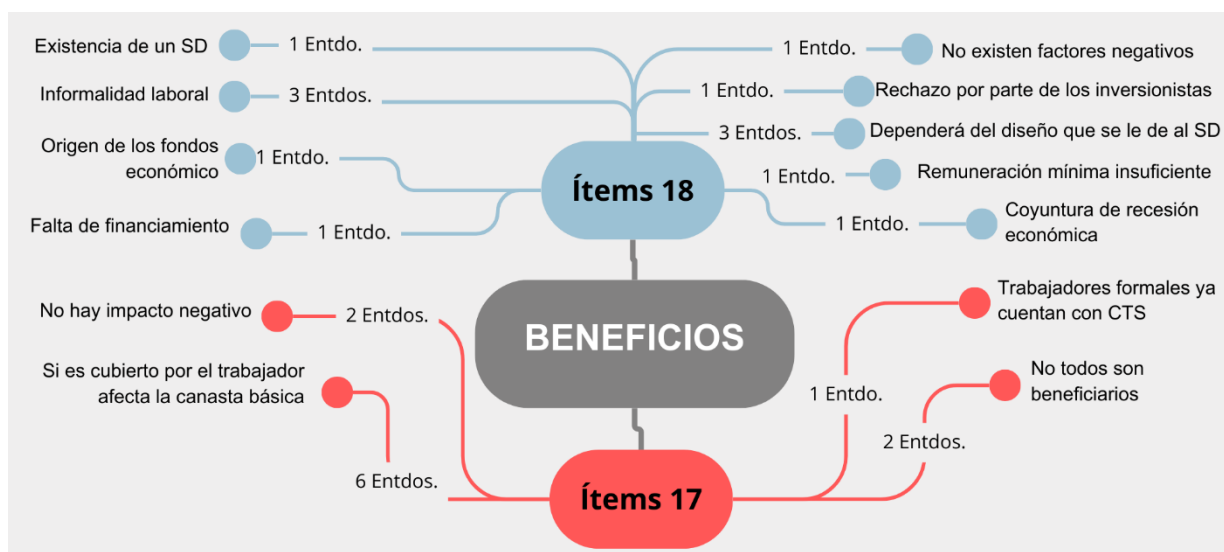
Existencia de un SD
1 Entdo.
1 Entdo.
No existen factores negativos
Informalidad laboral
3 Entdos.
1 Entdo.
Rechazo por parte de los inversionistas
3 Entdos.
Dependerá del diseño que se le de al SD
Origen de los fondos económico
1 Entdo.
1 Entdo.
Remuneración mínima insuficiente
Ítems 18
Falta de financiamiento
1 Entdo.
1 Entdo.
Coyuntura de recesión económica
BENEFICIOS
No hay impacto negativo
2 Entdos.
Trabajadores formales ya cuentan con CTS
Si es cubierto por el trabajador afecta la canasta básica
1 Entdo.
No todos son beneficiarios
2 Entdos.
6 Entdos.
Ítems 17